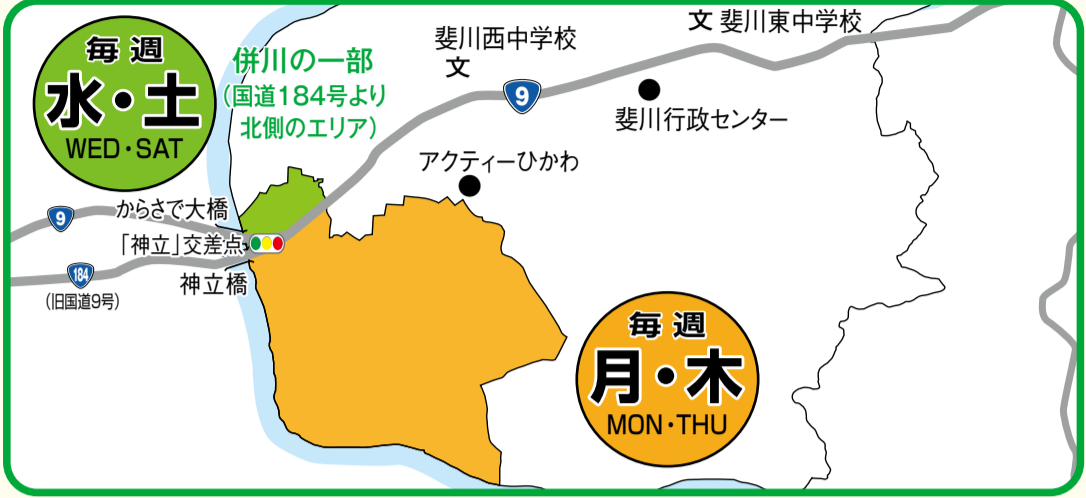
毎週
水・土
WED・SAT

併川の一部
(国道184号より北側のエリア)

斐川西中学校
文

9

文 斐川東中学校

斐川行政センター

アクティーひかわ

9
からさで大橋
「神立」交差点
184
(旧国道9号)
神立橋

毎週
月・木
MON・THU